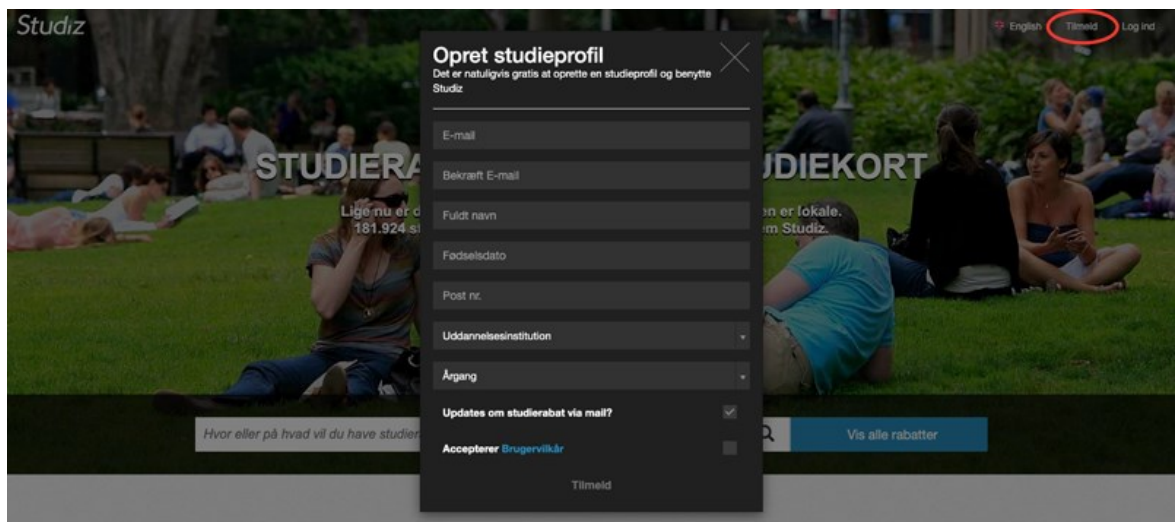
Studiz

English Tilmeld Log ind

STUDIERA

UDIEKORT

Lige nu er d

181.924 st

en er lokale.

em Studiz.

Opret studieprofil

Det er naturligvis gratis at oprette en studieprofil og benytte Studiz

E-mail

Bekræft E-mail

Fuldt navn

Fødselsdato

Post nr.

Uddannelsesinstitution

Årgang

Updates om studierabat via mail?

Accepterer Brugervilkår

Tilmeld

Hvor eller på hvad vil du have studier

Vis alle rabatter